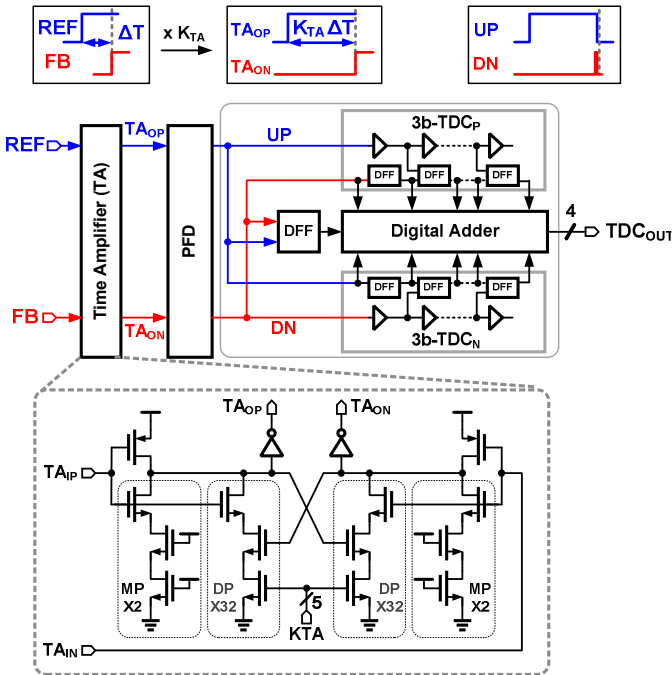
REF
ΔT
FB
x $K_{TA}$
$TA_{OP}$
$K_{TA}$ ΔT
$TA_{ON}$
UP
DN
REF
$TA_{OP}$
Time Amplifier (TA)
PFD
UP
3b-$TDC_P$
DFF
DFF
DFF
DFF
Digital Adder
4
$TDC_{OUT}$
DFF
DFF
DFF
FB
$TA_{ON}$
DN
3b-$TDC_N$
$TA_{OP}$
$TA_{ON}$
$TA_{IP}$
MP
X2
DP
X32
5
KTA
DP
X32
MP
X2
$TA_{IN}$